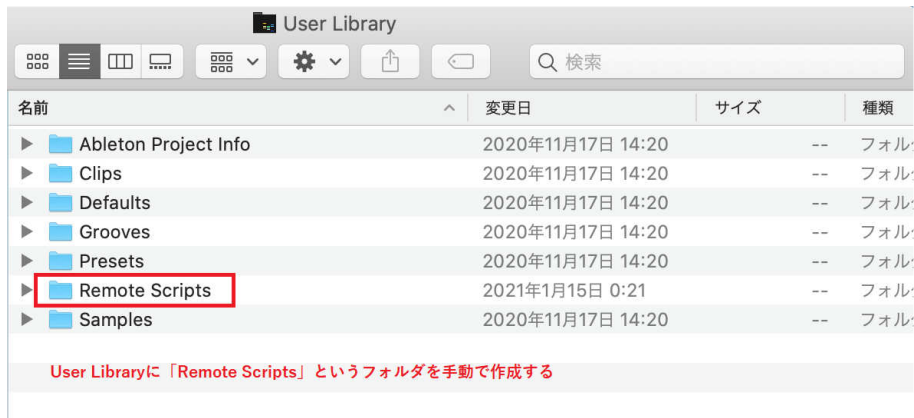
User Library

検索

| 名前 | 変更日 | サイズ | 種類 |
|---|---|---|---|
| Ableton Project Info | 2020年11月17日 14:20 | -- | フォル |
| Clips | 2020年11月17日 14:20 | -- | フォル |
| Defaults | 2020年11月17日 14:20 | -- | フォル |
| Grooves | 2020年11月17日 14:20 | -- | フォル |
| Presets | 2020年11月17日 14:20 | -- | フォル |
| Remote Scripts | 2021年1月15日 0:21 | -- | フォル |
| Samples | 2020年11月17日 14:20 | -- | フォル |

User Libraryに「Remote Scripts」というフォルダを手動で作成する